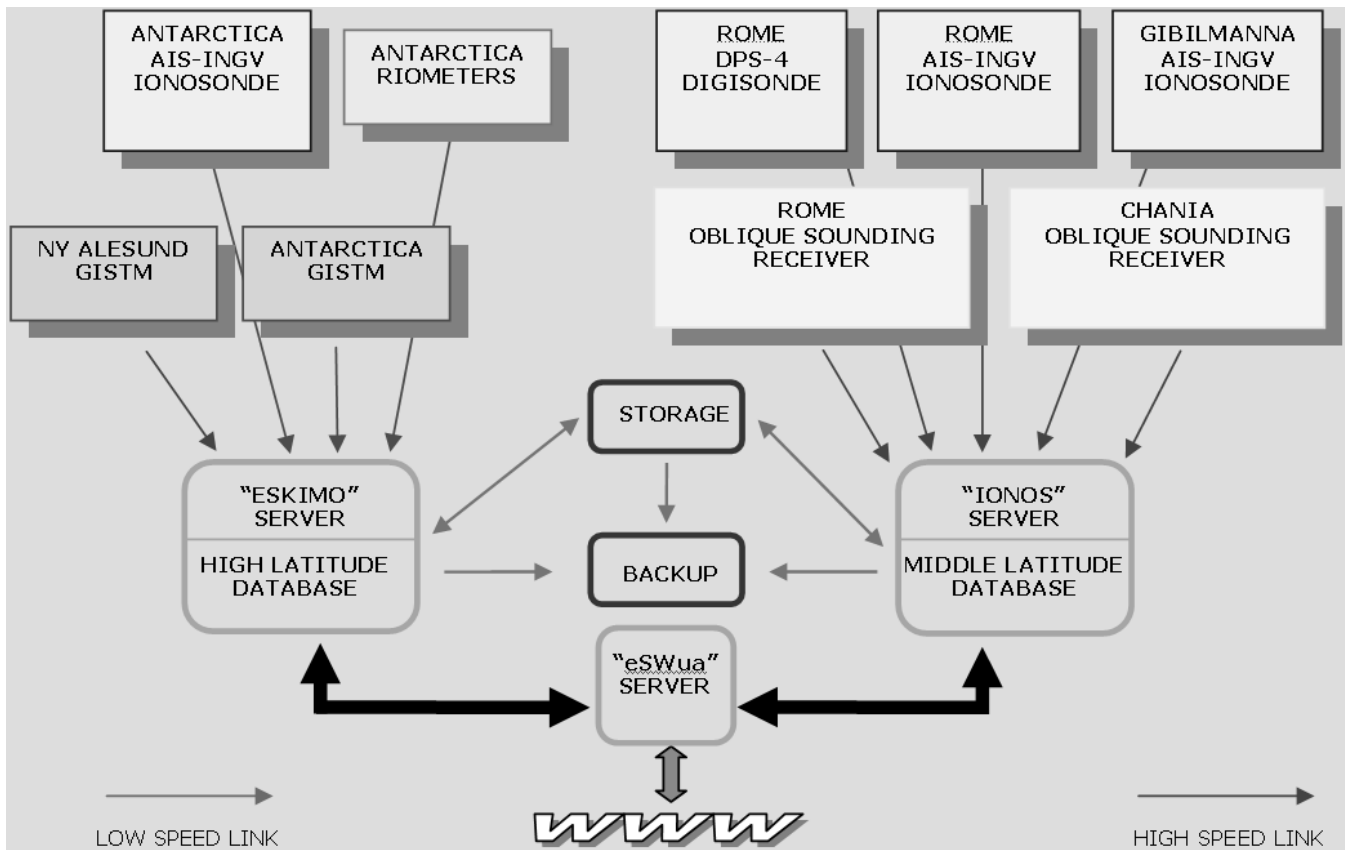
ANTARCTICA AIS-INGV IONOSONDE

ANTARCTICA RIOMETERS

ROME DPS-4 DIGISONDE

ROME AIS-INGV IONOSONDE

GIBILMANNA AIS-INGV IONOSONDE

NY ALESUND GISTM

ANTARCTICA GISTM

ROME OBLIQUE SOUNDING RECEIVER

CHANIA OBLIQUE SOUNDING RECEIVER

STORAGE

"ESKIMO" SERVER

HIGH LATITUDE DATABASE

BACKUP

"IONOS" SERVER

MIDDLE LATITUDE DATABASE

"eSWua" SERVER

WWW

LOW SPEED LINK

HIGH SPEED LINK